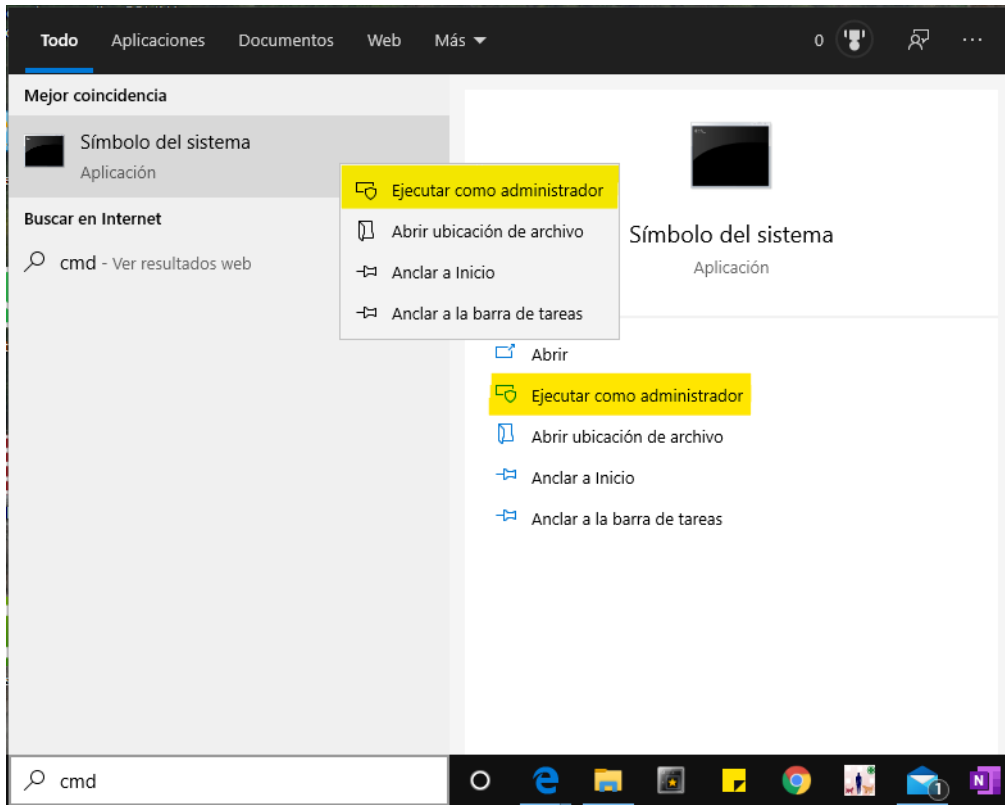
Todo Aplicaciones Documentos Web Más

0

Mejor coincidencia

Símbolo del sistema
Aplicación

Buscar en Internet

cmd - Ver resultados web

Ejecutar como administrador
Abrir ubicación de archivo
Anclar a Inicio
Anclar a la barra de tareas

Símbolo del sistema
Aplicación

Abrir
Ejecutar como administrador
Abrir ubicación de archivo
Anclar a Inicio
Anclar a la barra de tareas

cmd

1